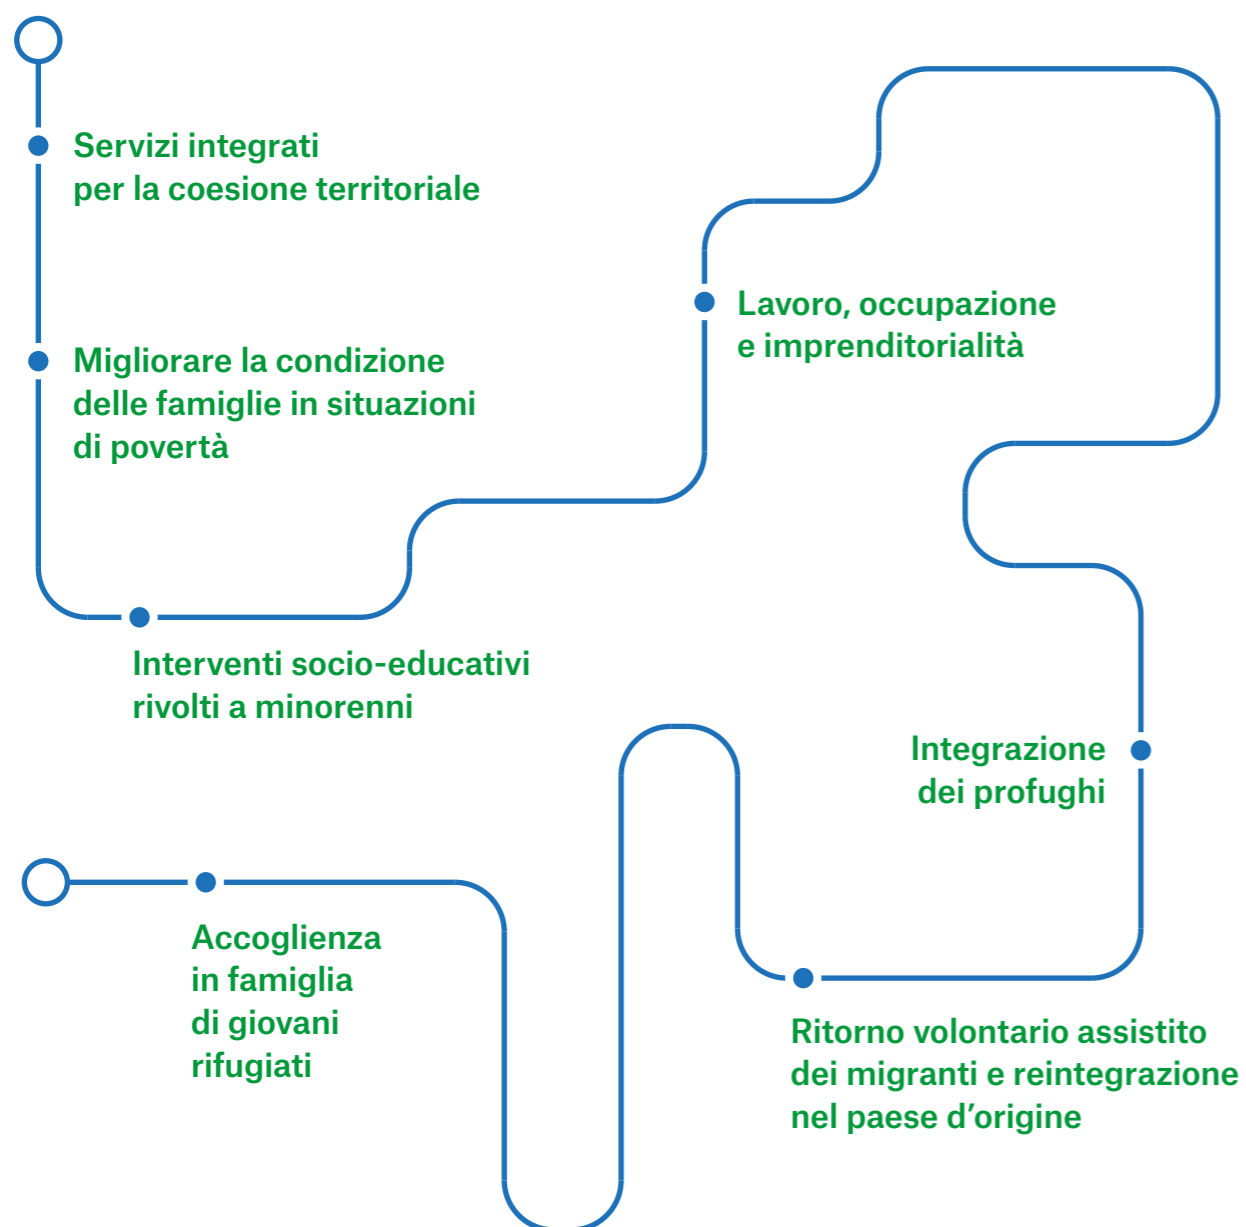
Servizi integrati per la coesione territoriale

Migliorare la condizione delle famiglie in situazioni di povertà

Interventi socio-educativi rivolti a minorenni

Lavoro, occupazione e imprenditorialità

Integrazione dei profughi

Ritorno volontario assistito dei migranti e reintegrazione nel paese d’origine

Accoglienza in famiglia di giovani rifugiati